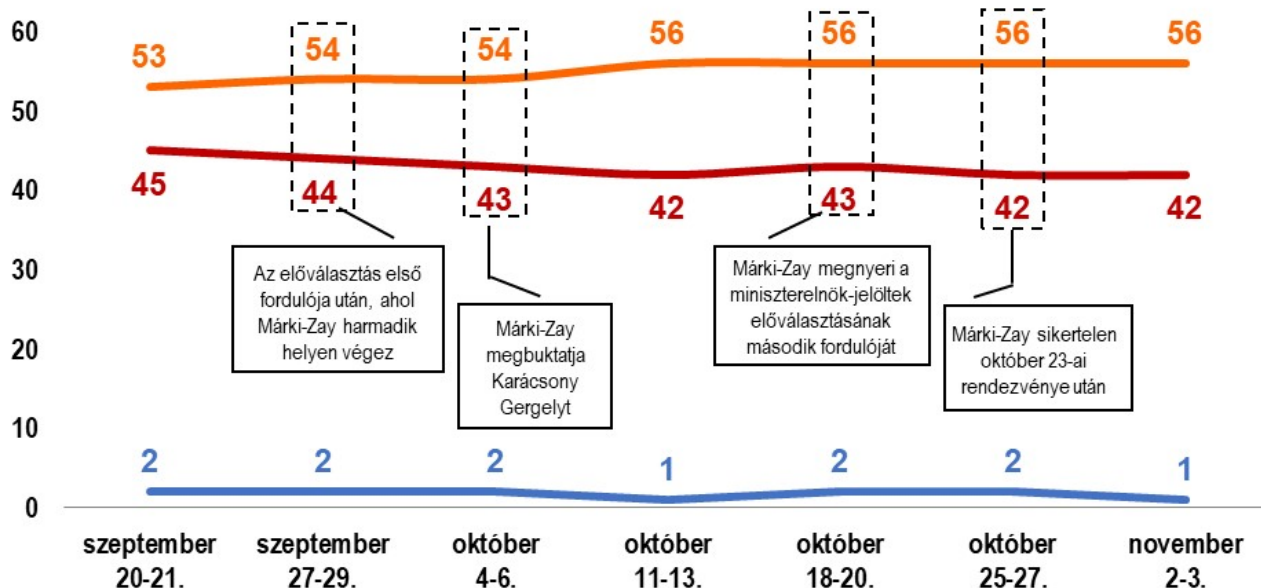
60
50
40
30
20
10
0

53 54 54 56 56 56 56

45 44 43 42 43 42 42

2 2 2 1 2 2 1

Az előválasztás első fordulója után, ahol Márki-Zay harmadik helyen végez

Márki-Zay megbuktatja Karácsony Gergelyt

Márki-Zay megnyeri a miniszterelnök-jelöltek előválasztásának második fordulóját

Márki-Zay sikertelen október 23-ai rendezvénye után

szeptember 20-21.
szeptember 27-29.
október 4-6.
október 11-13.
október 18-20.
október 25-27.
november 2-3.